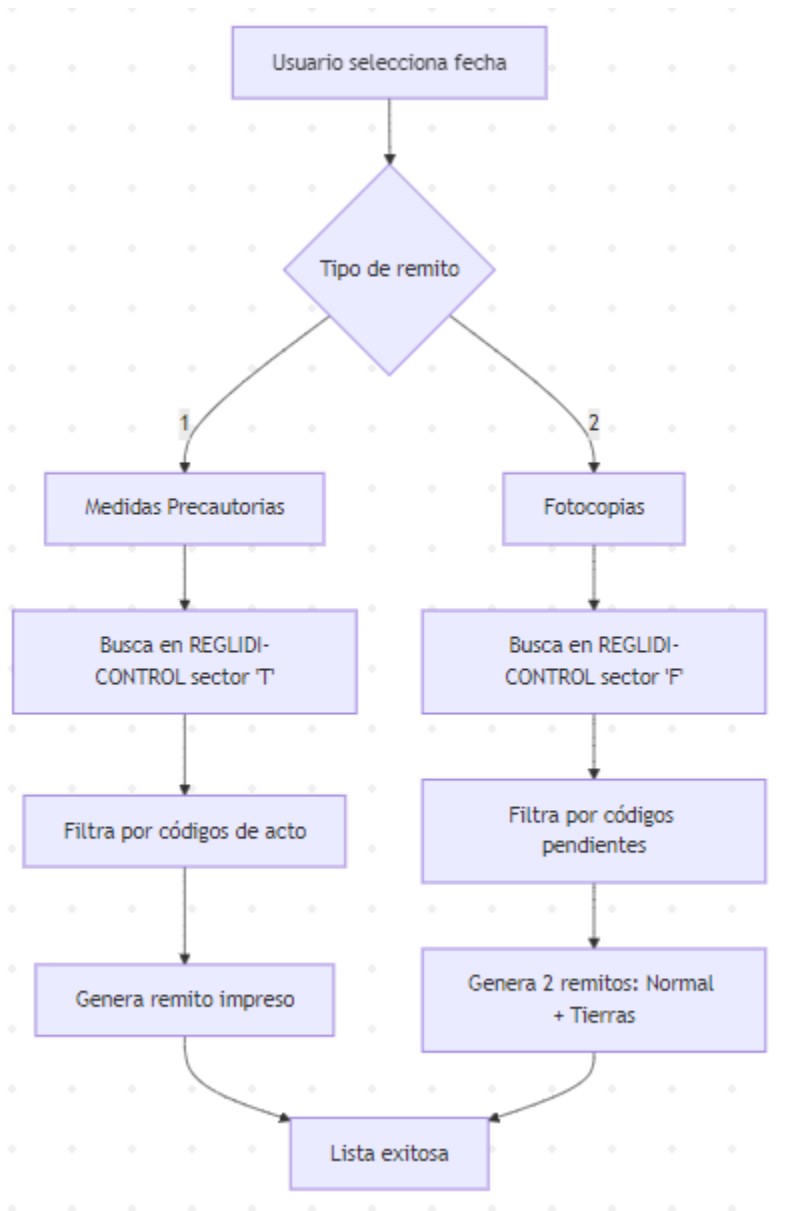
Usuario selecciona fecha

Tipo de remito

1

2

Medidas Precautorias

Fotocopias

Busca en REGLIDI-CONTROL sector 'T'

Busca en REGLIDI-CONTROL sector 'F'

Filtra por códigos de acto

Filtra por códigos pendientes

Genera remito impreso

Genera 2 remitos: Normal + Tierras

Lista exitosa